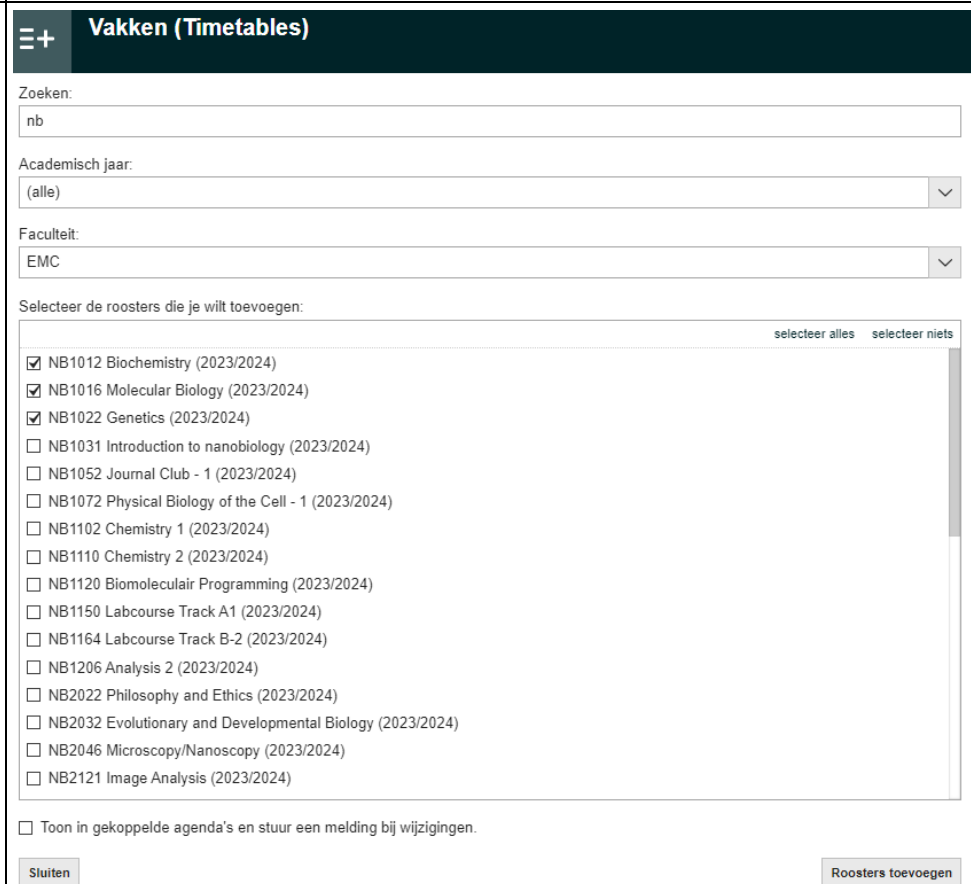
Vakken (Timetables)

Zoeken:
nb

Academisch jaar:
(alle)

Faculteit:
EMC

Selecteer de roosters die je wilt toevoegen:

selecteer alles selecteer niets

☑ NB1012 Biochemistry (2023/2024)
☑ NB1016 Molecular Biology (2023/2024)
☑ NB1022 Genetics (2023/2024)
☐ NB1031 Introduction to nanobiology (2023/2024)
☐ NB1052 Journal Club - 1 (2023/2024)
☐ NB1072 Physical Biology of the Cell - 1 (2023/2024)
☐ NB1102 Chemistry 1 (2023/2024)
☐ NB1110 Chemistry 2 (2023/2024)
☐ NB1120 Biomoleculair Programming (2023/2024)
☐ NB1150 Labcourse Track A1 (2023/2024)
☐ NB1164 Labcourse Track B-2 (2023/2024)
☐ NB1206 Analysis 2 (2023/2024)
☐ NB2022 Philosophy and Ethics (2023/2024)
☐ NB2032 Evolutionary and Developmental Biology (2023/2024)
☐ NB2046 Microscopy/Nanoscopy (2023/2024)
☐ NB2121 Image Analysis (2023/2024)

☐ Toon in gekoppelde agenda's en stuur een melding bij wijzigingen.

Sluiten

Roosters toevoegen